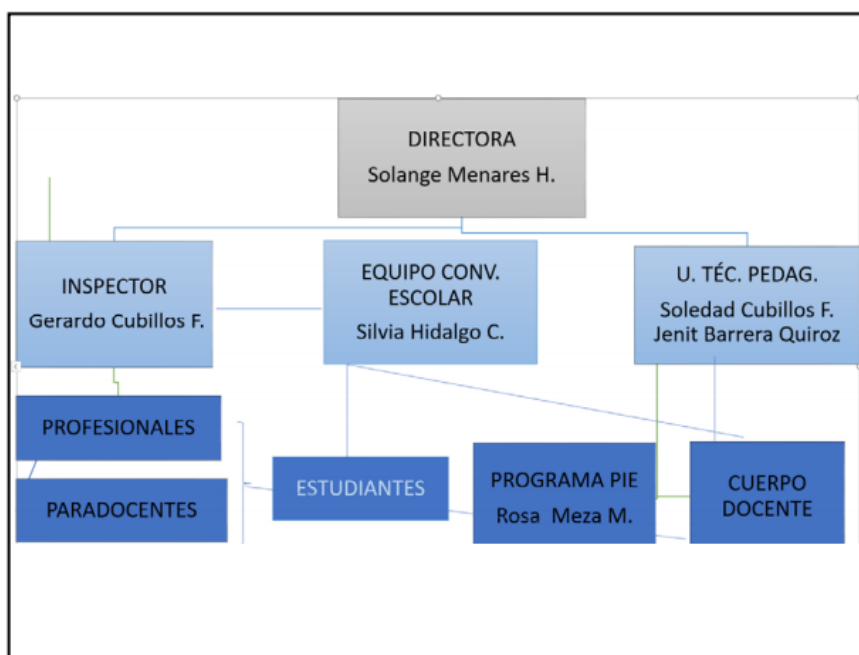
DIRECTORA
Solange Menares H.

INSPECTOR
Gerardo Cubillos F.

EQUIPO CONV. ESCOLAR
Silvia Hidalgo C.

U. TÉC. PEDAG.
Soledad Cubillos F.
Jenit Barrera Quiroz

PROFESIONALES

PARADOCENTES

ESTUDIANTES

PROGRAMA PIE
Rosa Meza M.

CUERPO DOCENTE